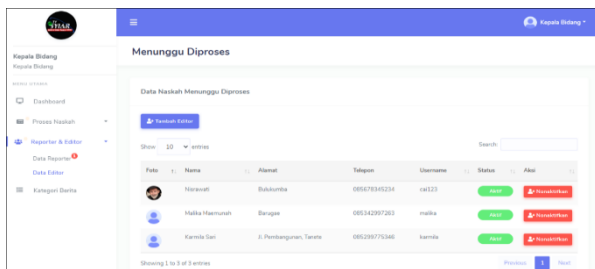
Kepala Bidang
Kepala Bidang
MENU UTAMA
Dashboard
Proses Naskah
Reporter & Editor
Data Reporter 1
Data Editor
Kategori Berita

Kepala Bidang

Menunggu Diproses

Data Naskah Menunggu Diproses

Tambah Editor

Show 10 entries

Search:

| Foto | Nama | Alamat | Telepon | Username | Status | Aksi |
|---|---|---|---|---|---|---|
| | Nisrawati | Bulukumba | 085678345234 | cal123 | Aktif | Nonaktifkan |
| | Malika Maemunah | Barugae | 085342997263 | malika | Aktif | Nonaktifkan |
| | Karmila Sari | Jl. Pembangunan, Tanete | 085299775346 | karmila | Aktif | Nonaktifkan |

Showing 1 to 3 of 3 entries

Previous 1 Next